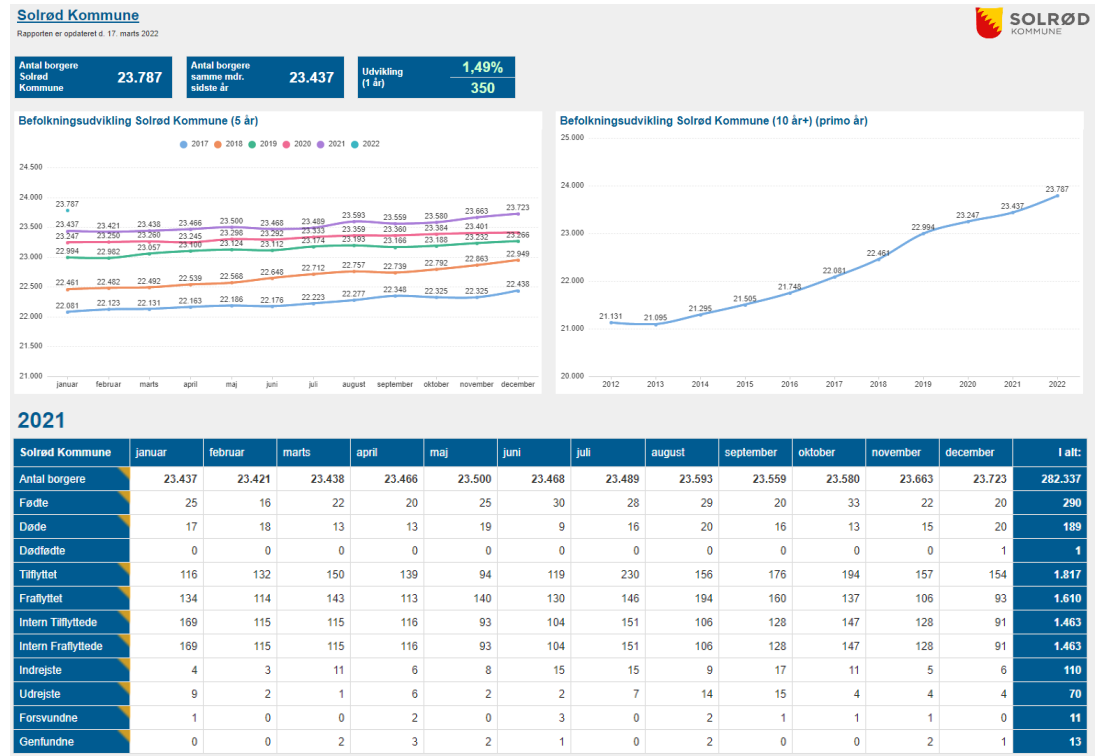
Solrød Kommune

Rapporten er opdateret d. 17. marts 2022

SOLRØD KOMMUNE

Antal borgere Solrød Kommune 23.787

Antal borgere samme mdr. sidste år 23.437

Udvikling (1 år) 1,49% 350

Befolkningsudvikling Solrød Kommune (5 år)

2017 2018 2019 2020 2021 2022

24.500
24.000
23.500
23.000
22.500
22.000
21.500
21.000

23.787
23.437 23.421 23.438 23.466 23.500 23.468 23.489 23.593 23.559 23.580 23.663 23.723
23.247 23.250 23.260 23.245 23.298 23.292 23.333 23.359 23.360 23.384 23.401 23.232 23.266
22.994 22.982 23.057 23.100 23.124 23.112 23.174 23.193 23.166 23.188
22.461 22.482 22.492 22.539 22.568 22.648 22.712 22.757 22.739 22.792 22.863 22.949
22.081 22.123 22.131 22.163 22.186 22.176 22.223 22.277 22.348 22.325 22.325 22.438

januar februar marts april maj juni juli august september oktober november december

Befolkningsudvikling Solrød Kommune (10 år+) (primo år)

25.000
24.000
23.000
22.000
21.000
20.000

21.131 21.095 21.295 21.505 21.748 22.081 22.461 22.994 23.247 23.437 23.787

2012 2013 2014 2015 2016 2017 2018 2019 2020 2021 2022

2021

| Solrød Kommune | januar | februar | marts | april | maj | juni | juli | august | september | oktober | november | december | I alt: |
|---|---|---|---|---|---|---|---|---|---|---|---|---|---|
| Antal borgere | 23.437 | 23.421 | 23.438 | 23.466 | 23.500 | 23.468 | 23.489 | 23.593 | 23.559 | 23.580 | 23.663 | 23.723 | 282.337 |
| Fødte | 25 | 16 | 22 | 20 | 25 | 30 | 28 | 29 | 20 | 33 | 22 | 20 | 290 |
| Døde | 17 | 18 | 13 | 13 | 19 | 9 | 16 | 20 | 16 | 13 | 15 | 20 | 189 |
| Dødfødte | 0 | 0 | 0 | 0 | 0 | 0 | 0 | 0 | 0 | 0 | 0 | 1 | 1 |
| Tilflyttet | 116 | 132 | 150 | 139 | 94 | 119 | 230 | 156 | 176 | 194 | 157 | 154 | 1.817 |
| Fraflyttet | 134 | 114 | 143 | 113 | 140 | 130 | 146 | 194 | 160 | 137 | 106 | 93 | 1.610 |
| Intern Tilflyttede | 169 | 115 | 115 | 116 | 93 | 104 | 151 | 106 | 128 | 147 | 128 | 91 | 1.463 |
| Intern Fraflyttede | 169 | 115 | 115 | 116 | 93 | 104 | 151 | 106 | 128 | 147 | 128 | 91 | 1.463 |
| Indrejste | 4 | 3 | 11 | 6 | 8 | 15 | 15 | 9 | 17 | 11 | 5 | 6 | 110 |
| Udrejste | 9 | 2 | 1 | 6 | 2 | 2 | 7 | 14 | 15 | 4 | 4 | 4 | 70 |
| Forsvundne | 1 | 0 | 0 | 2 | 0 | 3 | 0 | 2 | 1 | 1 | 1 | 0 | 11 |
| Genfundne | 0 | 0 | 2 | 3 | 2 | 1 | 0 | 2 | 0 | 0 | 2 | 1 | 13 |